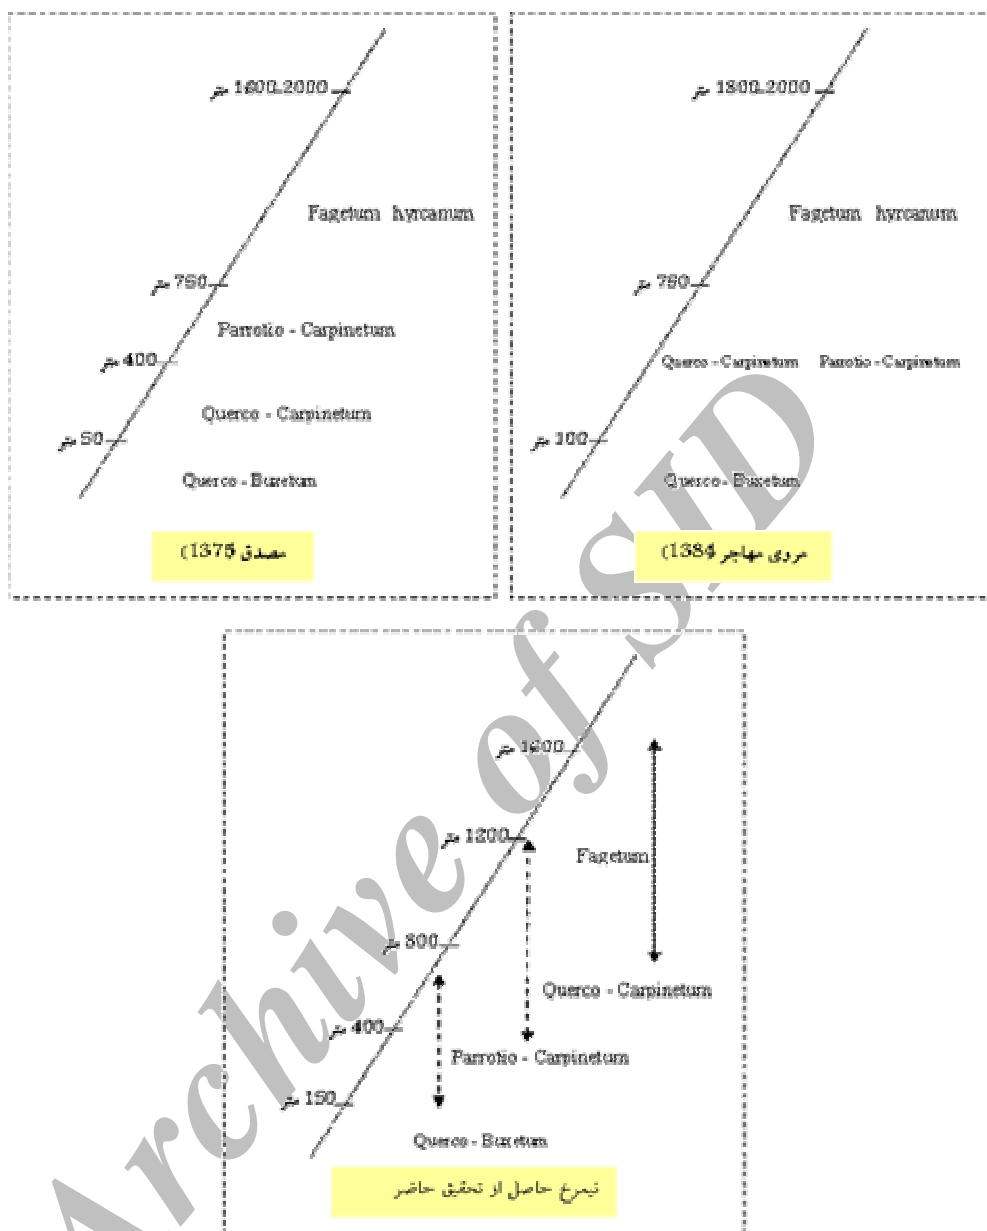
1800-2000 متر

Fagetum hyrcanum

750 متر

Parrotio - Carpinetum

400 متر

Querco - Carpinetum

50 متر

Querco - Buxetum

مصدق 1375)

1800-2000 متر

Fagetum hyrcanum

750 متر

Querco - Carpinetum Parrotio - Carpinetum

100 متر

Querco - Buxetum

مروی مهاجر 1384)

1600 متر

1200 متر

Fagetum

800 متر

Querco - Carpinetum

400 متر

Parrotio - Carpinetum

150 متر

Querco - Buxetum

نیمرخ حاصل از تحقیق حاضر

Archive of SID